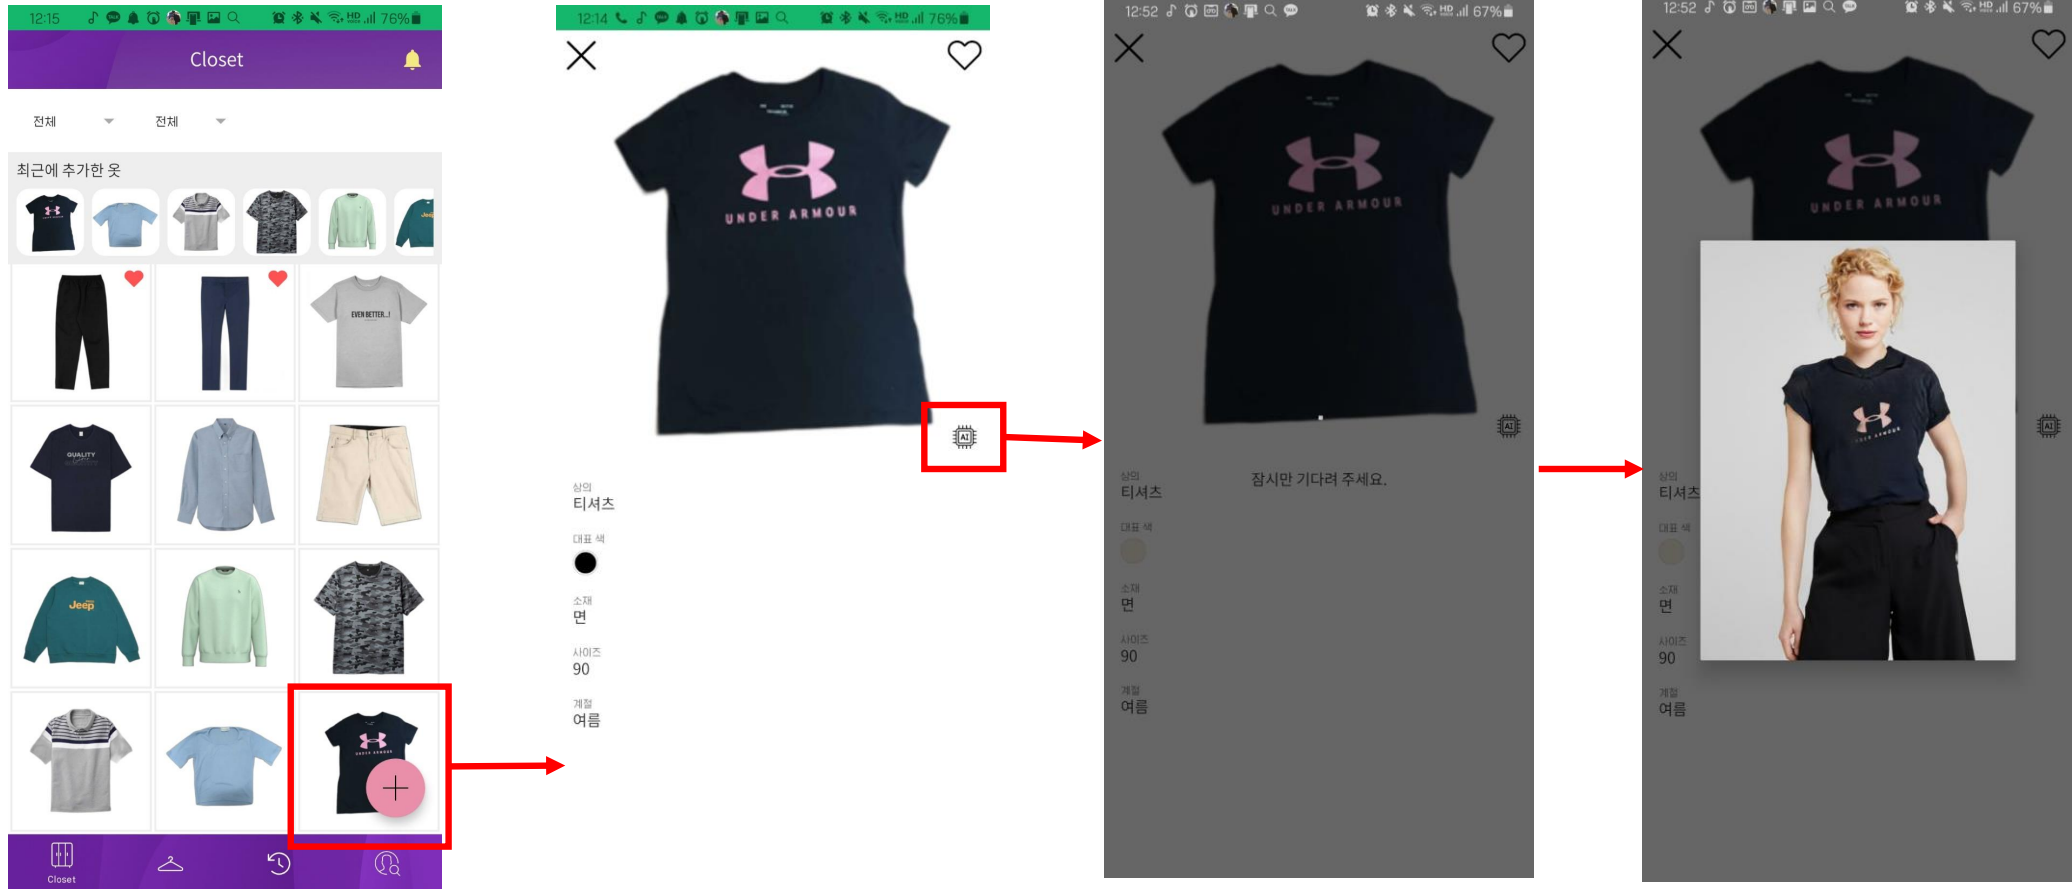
12:15 76%

Closet

전체 전체

최근에 추가한 옷

EVEN BETTER...!

QUALITY

Jeep

UNDER ARMOUR

Closet

12:14 76%

UNDER ARMOUR

AI

상의
티셔츠

대표 색

소재
면

사이즈
90

계절
여름

12:52 67%

UNDER ARMOUR

AI

상의
티셔츠

잠시만 기다려 주세요.

대표 색

소재
면

사이즈
90

계절
여름

12:52 67%

UNDER ARMOUR

AI

상의
티셔츠

대표 색

소재
면

사이즈
90

계절
여름